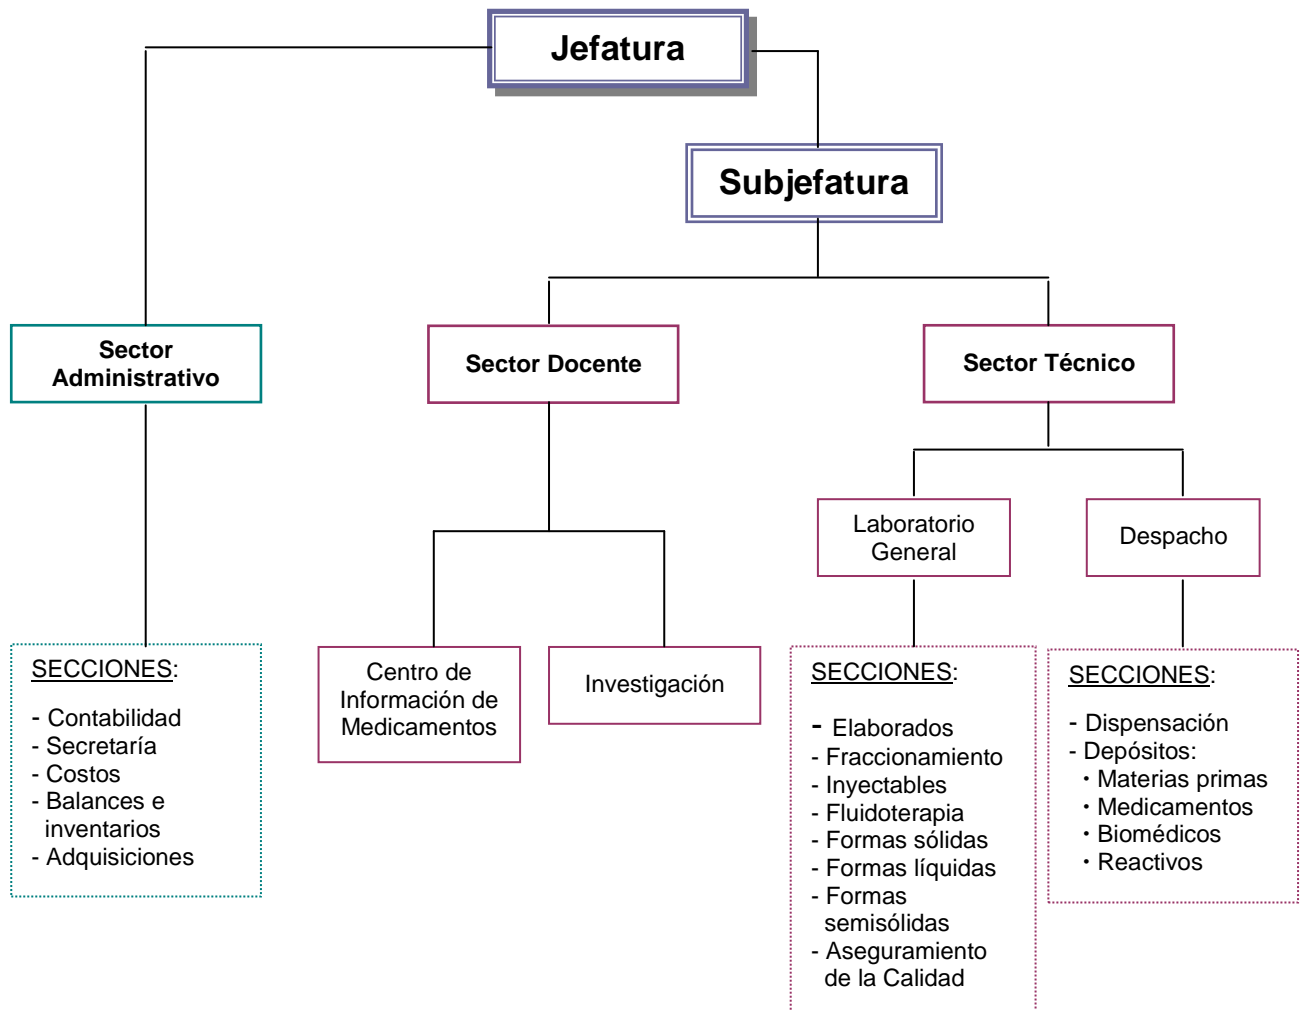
Jefatura

Subjefatura

Sector Administrativo

Sector Docente

Sector Técnico

Laboratorio General

Despacho

SECCIONES:

- Contabilidad
- Secretaría
- Costos
- Balances e inventarios
- Adquisiciones

Centro de Información de Medicamentos

Investigación

SECCIONES:

- Elaborados
- Fraccionamiento
- Inyectables
- Fluidoterapia
- Formas sólidas
- Formas líquidas
- Formas semisólidas
- Aseguramiento de la Calidad

SECCIONES:

- Dispensación
- Depósitos:
 · Materias primas
 · Medicamentos
 · Biomédicos
 · Reactivos